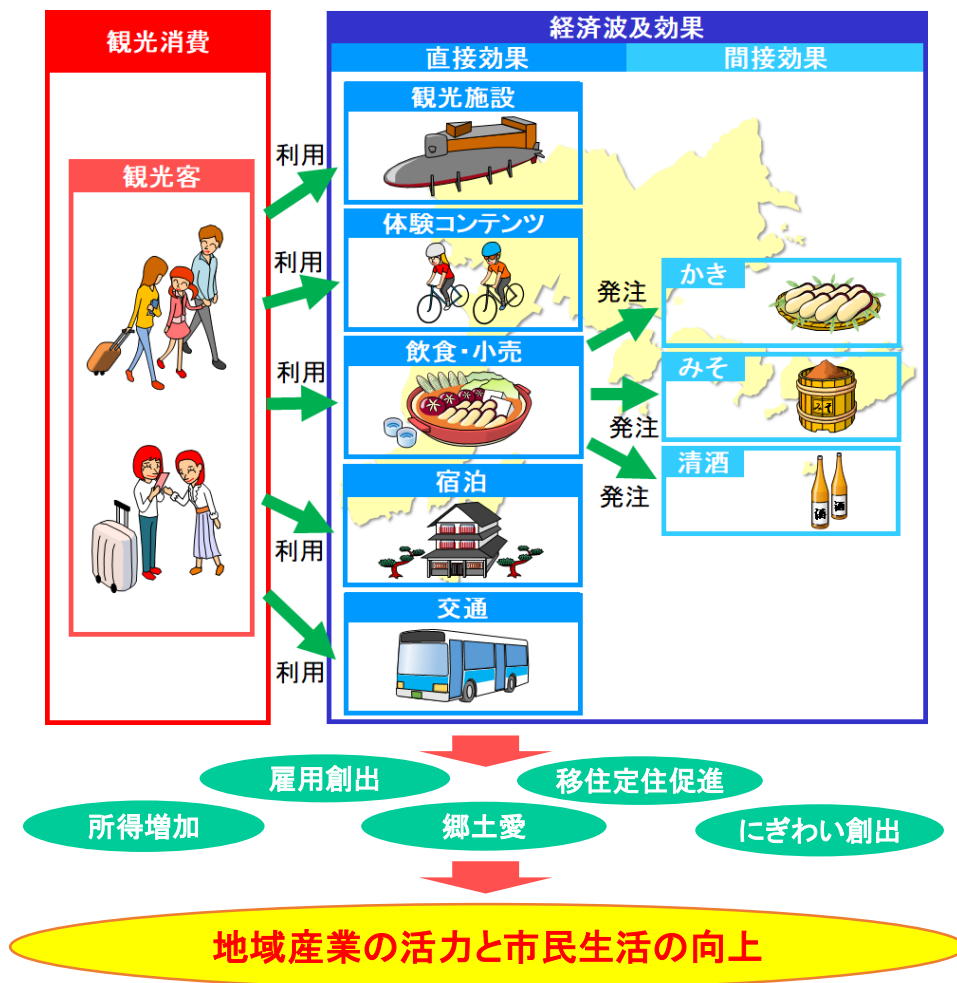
観光消費

観光客

経済波及効果

直接効果

間接効果

利用

観光施設

利用

体験コンテンツ

利用

飲食・小売

利用

宿泊

利用

交通

発注

かき

発注

みそ

発注

清酒

雇用創出

移住定住促進

所得増加

郷土愛

にぎわい創出

地域産業の活力と市民生活の向上